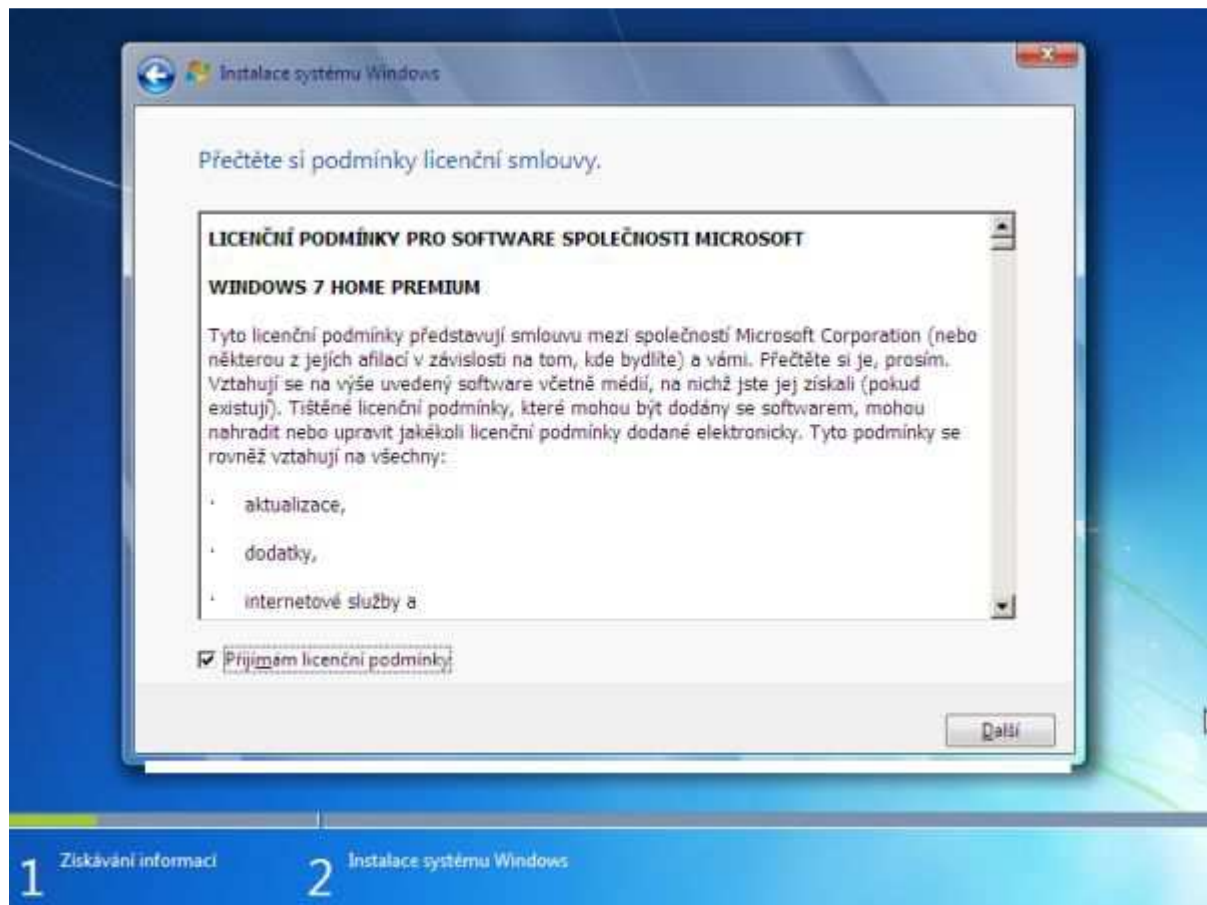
Instalace systému Windows

Přečtěte si podmínky licenční smlouvy.

LICENČNÍ PODMÍNKY PRO SOFTWARE SPOLEČNOSTI MICROSOFT

WINDOWS 7 HOME PREMIUM

Tyto licenční podmínky představují smlouvu mezi společností Microsoft Corporation (nebo některou z jejích afilací v závislosti na tom, kde bydlíte) a vámi. Přečtěte si je, prosím. Vztahují se na výše uvedený software včetně médií, na nichž jste jej získali (pokud existují). Tištěné licenční podmínky, které mohou být dodány se softwarem, mohou nahradit nebo upravit jakékoli licenční podmínky dodané elektronicky. Tyto podmínky se rovněž vztahují na všechny:

· aktualizace,

· dodatky,

· internetové služby a

Přijímám licenční podmínky

Další

1 Získávání informací

2 Instalace systému Windows